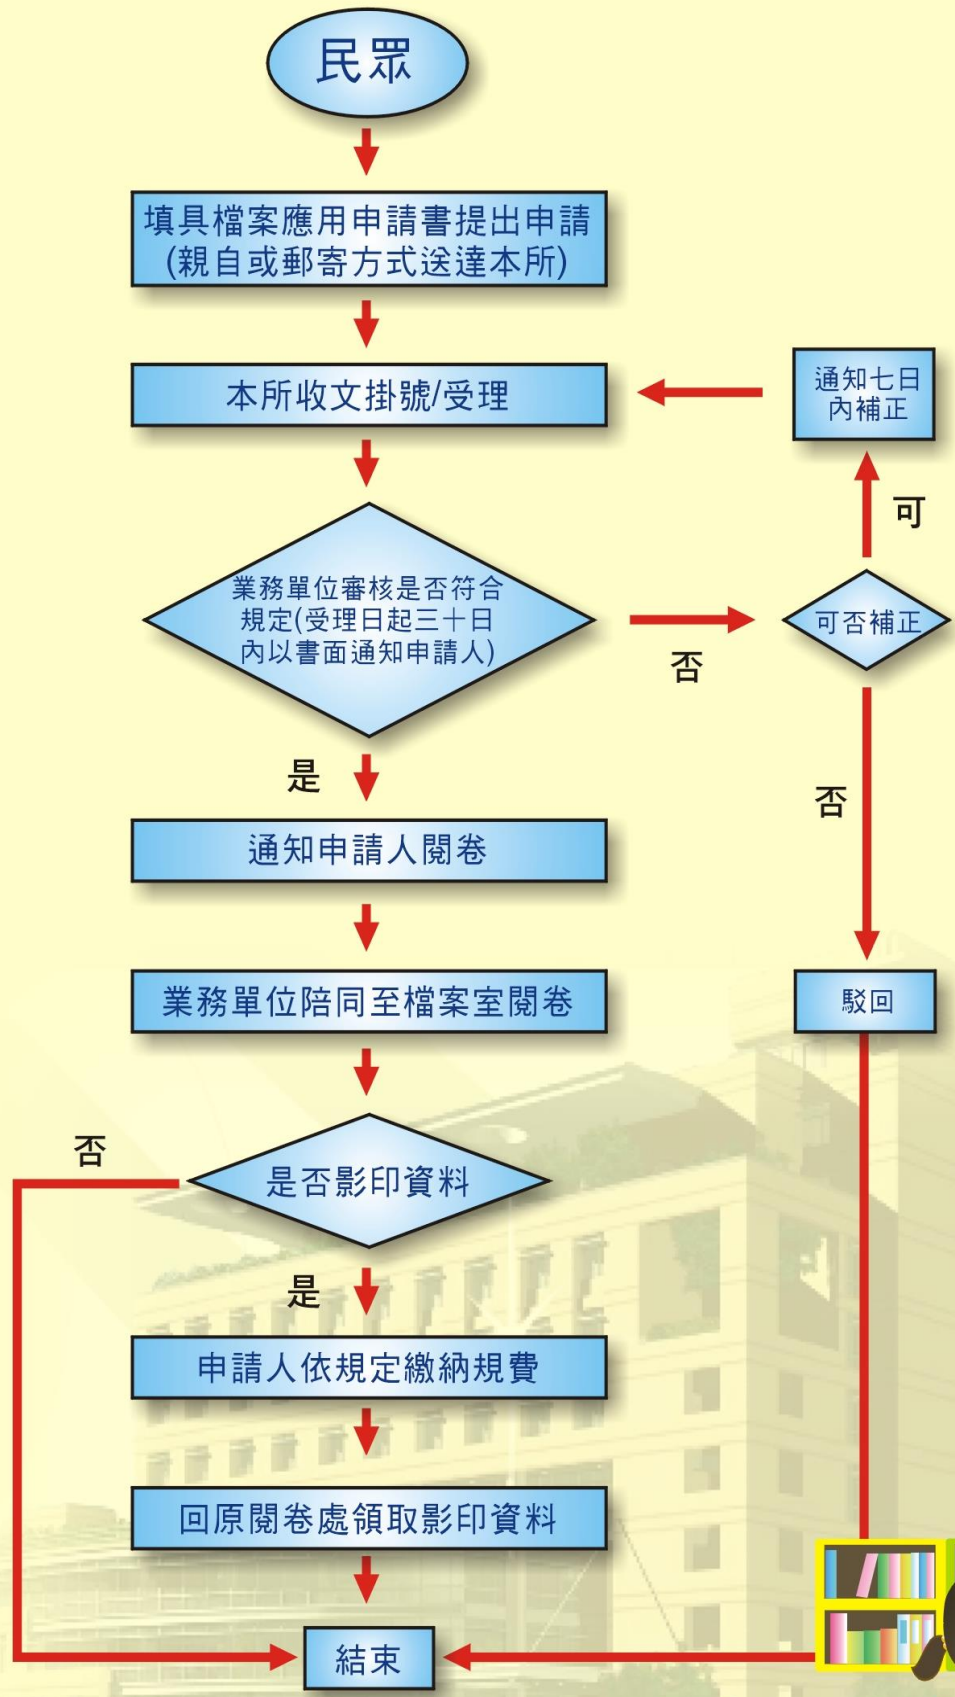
民眾

填具檔案應用申請書提出申請 (親自或郵寄方式送達本所)

本所收文掛號/受理

通知七日內補正

可

業務單位審核是否符合規定(受理日起三十日內以書面通知申請人)

否

可否補正

是

否

通知申請人閱卷

業務單位陪同至檔案室閱卷

駁回

否

是否影印資料

是

申請人依規定繳納規費

回原閱卷處領取影印資料

結束